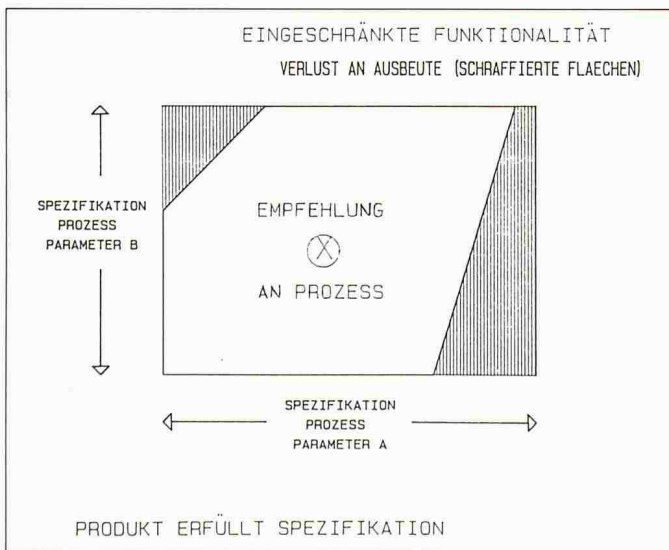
EINGESCHRÄNKTE FUNKTIONALITÄT

VERLUST AN AUSBEUTE (SCHRAFFIERTE FLAECHEN)

SPEZIFIKATION
PROZESS
PARAMETER B

EMPFEHLUNG

X

AN PROZESS

SPEZIFIKATION
PROZESS
PARAMETER A

PRODUKT ERFÜLLT SPEZIFIKATION